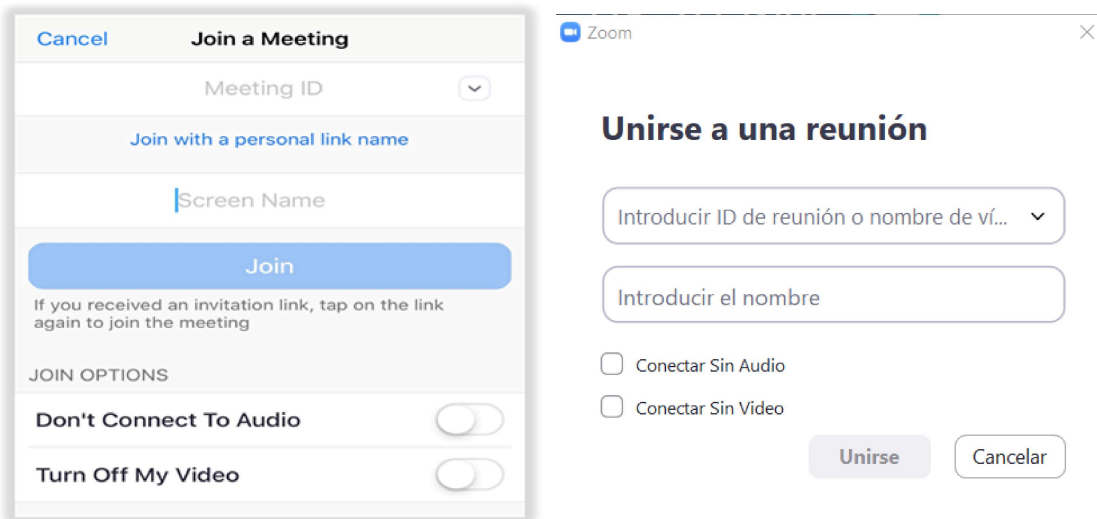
Cancel Join a Meeting

Meeting ID

Join with a personal link name

Screen Name

Join

If you received an invitation link, tap on the link again to join the meeting

JOIN OPTIONS

Don't Connect To Audio

Turn Off My Video

Zoom

Unirse a una reunión

Introducir ID de reunión o nombre de ví...

Introducir el nombre

Conectar Sin Audio

Conectar Sin Video

Unirse

Cancelar